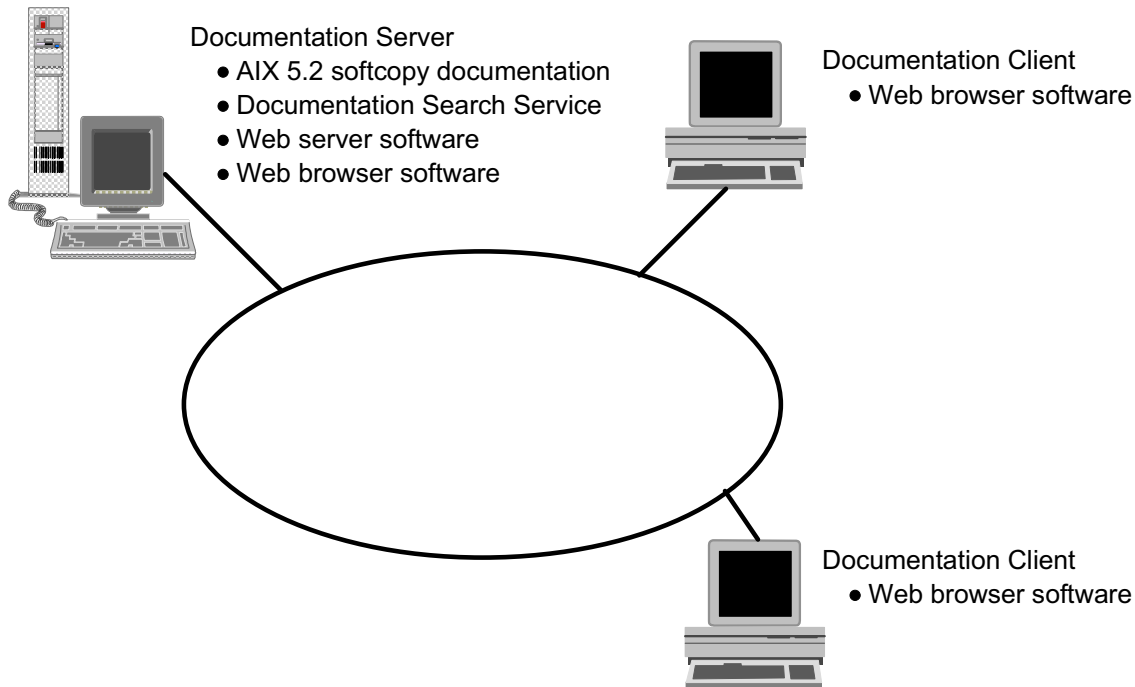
Documentation Server
● AIX 5.2 softcopy documentation
● Documentation Search Service
● Web server software
● Web browser software

Documentation Client
● Web browser software

Documentation Client
● Web browser software